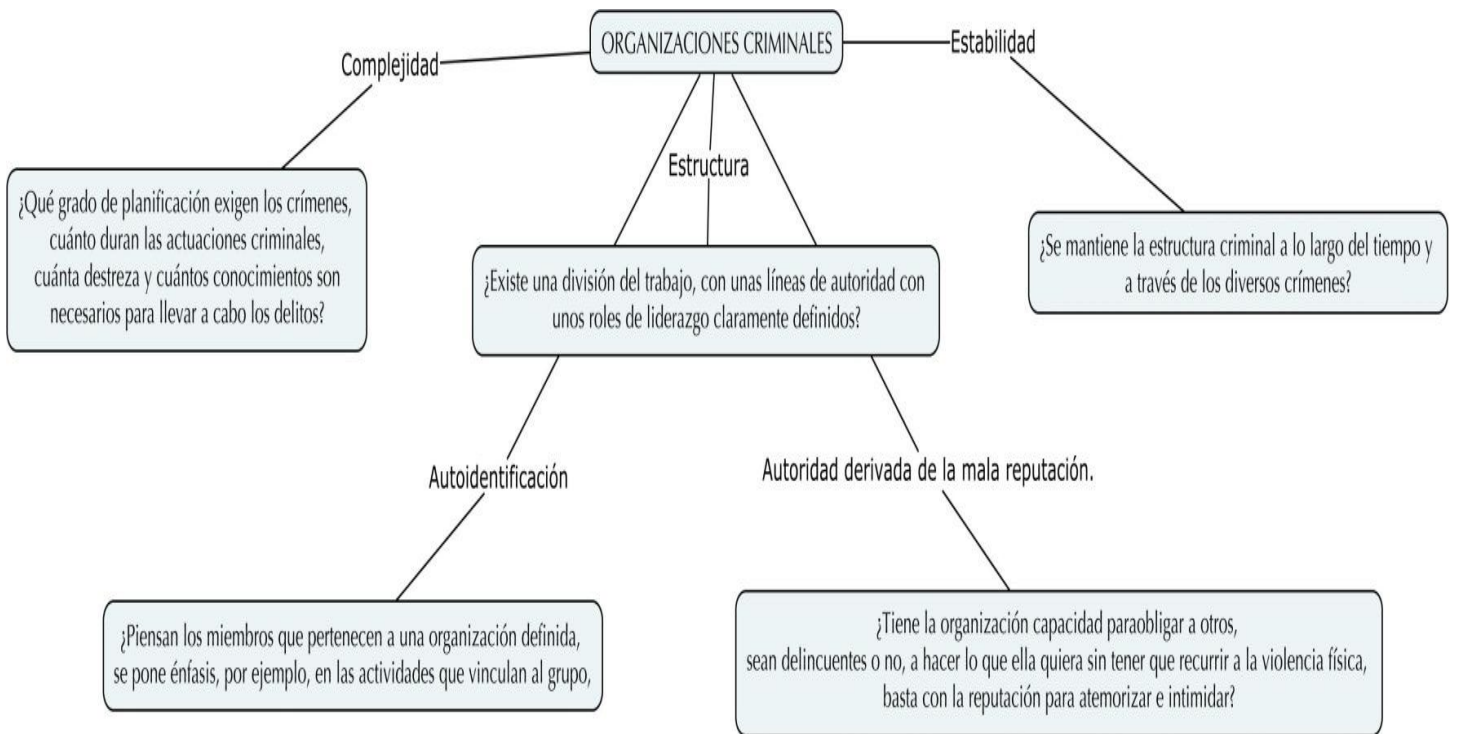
ORGANIZACIONES CRIMINALES

Complejidad

Estabilidad

Estructura

¿Qué grado de planificación exigen los crímenes, cuánto duran las actuaciones criminales, cuánta destreza y cuántos conocimientos son necesarios para llevar a cabo los delitos?

¿Existe una división del trabajo, con unas líneas de autoridad con unos roles de liderazgo claramente definidos?

¿Se mantiene la estructura criminal a lo largo del tiempo y a través de los diversos crímenes?

Autoidentificación

Autoridad derivada de la mala reputación.

¿Piensan los miembros que pertenecen a una organización definida, se pone énfasis, por ejemplo, en las actividades que vinculan al grupo,

¿Tiene la organización capacidad paraobligar a otros, sean delincuentes o no, a hacer lo que ella quiera sin tener que recurrir a la violencia física, basta con la reputación para atemorizar e intimidar?